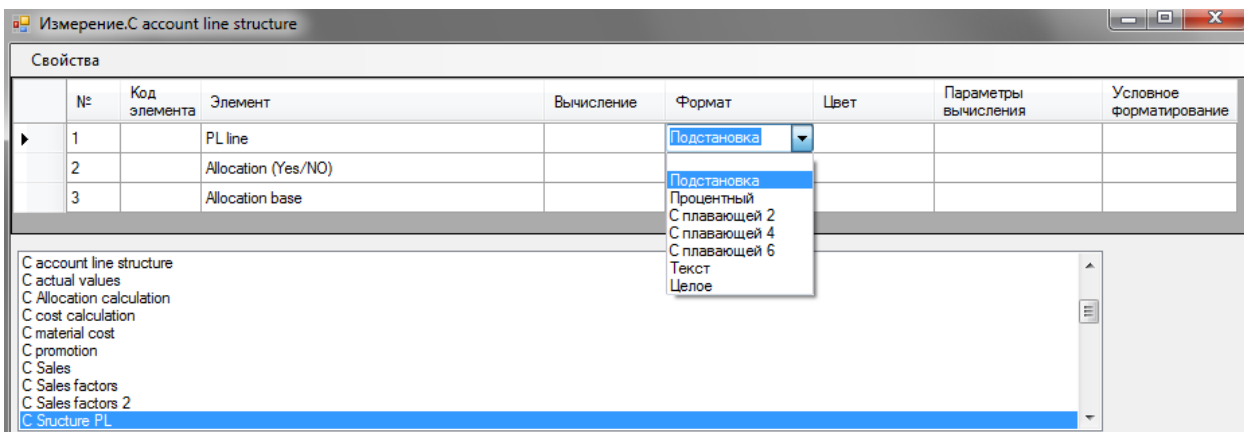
Измерение.C account line structure

Свойства

| | № | Код элемента | Элемент | Вычисление | Формат | Цвет | Параметры вычисления | Условное форматирование |
|---|---|---|---|---|---|---|---|---|
| ▶ | 1 | | PL line | | Подстановка | | | |
| | 2 | | Allocation (Yes/NO) | | | | | |
| | 3 | | Allocation base | | | | | |

Подстановка
Процентный
С плавающей 2
С плавающей 4
С плавающей 6
Текст
Целое

C account line structure
C actual values
C Allocation calculation
C cost calculation
C material cost
C promotion
C Sales
C Sales factors
C Sales factors 2
C Sructure PL